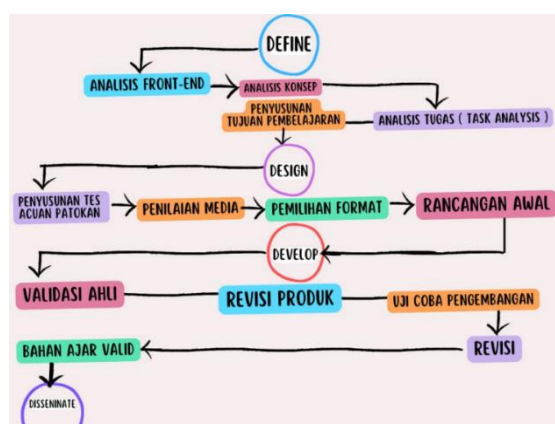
DEFINE

ANALISIS FRONT-END

ANALISIS KONSEP

PENYUSUNAN TUJUAN PEMBELAJARAN

ANALISIS TUGAS ( TASK ANALYSIS )

DESIGN

PENYUSUNAN TES ACUAN PATOKAN

PENILAIAN MEDIA

PEMILIHAN FORMAT

RANCANGAN AWAL

DEVELOP

VALIDASI AHLI

REVISI PRODUK

UJI COBA PENGEMBANGAN

REVISI

BAHAN AJAR VALID

DISSENINATE